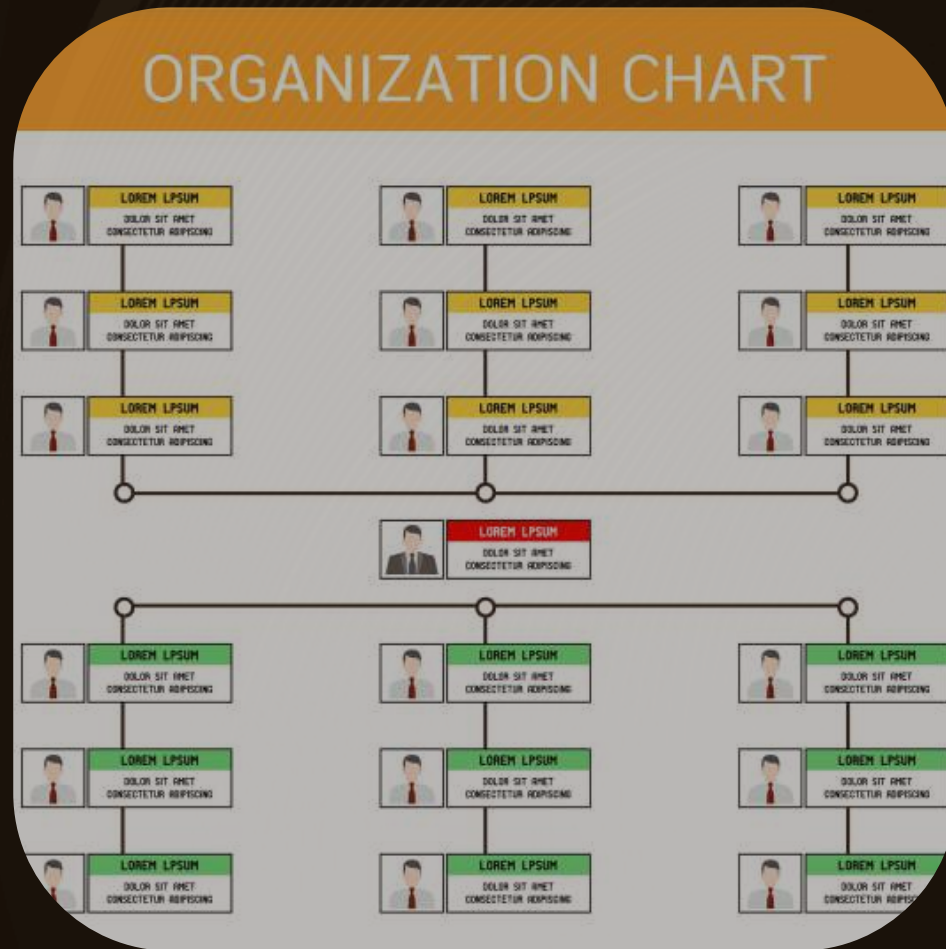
ORGANIZATION CHART

LOREM LPSUM
DOLOR SIT AMET
CONSECTETUR ADIPISCING

LOREM LPSUM
DOLOR SIT AMET
CONSECTETUR ADIPISCING

LOREM LPSUM
DOLOR SIT AMET
CONSECTETUR ADIPISCING

LOREM LPSUM
DOLOR SIT AMET
CONSECTETUR ADIPISCING

LOREM LPSUM
DOLOR SIT AMET
CONSECTETUR ADIPISCING

LOREM LPSUM
DOLOR SIT AMET
CONSECTETUR ADIPISCING

LOREM LPSUM
DOLOR SIT AMET
CONSECTETUR ADIPISCING

LOREM LPSUM
DOLOR SIT AMET
CONSECTETUR ADIPISCING

LOREM LPSUM
DOLOR SIT AMET
CONSECTETUR ADIPISCING

LOREM LPSUM
DOLOR SIT AMET
CONSECTETUR ADIPISCING

LOREM LPSUM
DOLOR SIT AMET
CONSECTETUR ADIPISCING

LOREM LPSUM
DOLOR SIT AMET
CONSECTETUR ADIPISCING

LOREM LPSUM
DOLOR SIT AMET
CONSECTETUR ADIPISCING

LOREM LPSUM
DOLOR SIT AMET
CONSECTETUR ADIPISCING

LOREM LPSUM
DOLOR SIT AMET
CONSECTETUR ADIPISCING

LOREM LPSUM
DOLOR SIT AMET
CONSECTETUR ADIPISCING

LOREM LPSUM
DOLOR SIT AMET
CONSECTETUR ADIPISCING

LOREM LPSUM
DOLOR SIT AMET
CONSECTETUR ADIPISCING

LOREM LPSUM
DOLOR SIT AMET
CONSECTETUR ADIPISCING